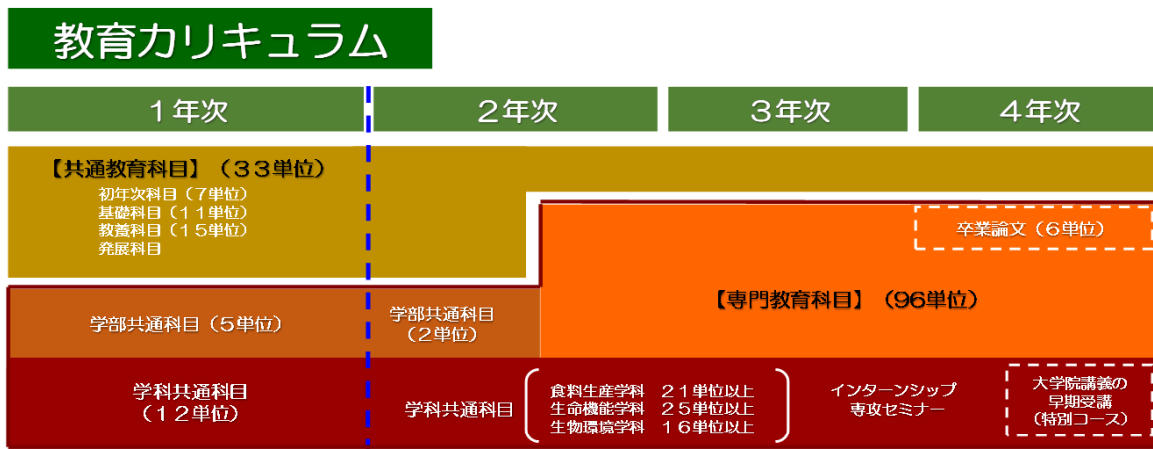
教育カリキュラム

１年次

２年次

３年次

４年次

【共通教育科目】（３３単位）
初年次科目（７単位）
基礎科目（１１単位）
教養科目（１５単位）
発展科目

卒業論文（6単位）

【専門教育科目】（96単位）

学部共通科目（5単位）

学部共通科目
（2単位）

学科共通科目
（１２単位）

学科共通科目

食料生産学科　２１単位以上
生命機能学科　２５単位以上
生物環境学科　１６単位以上

インターンシップ
専攻セミナー

大学院講義の
早期受講
（特別コース）